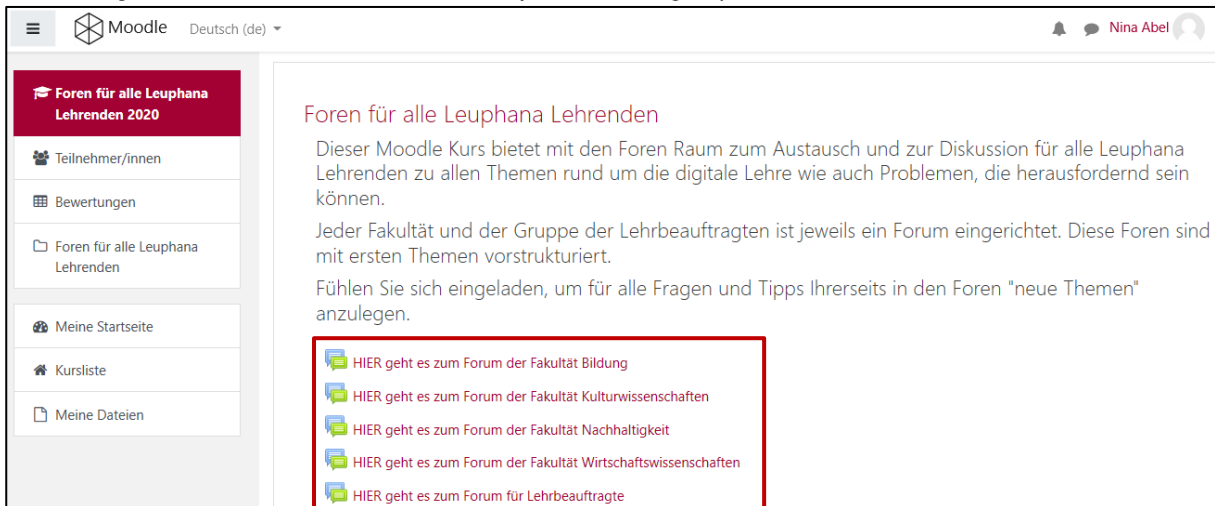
Moodle Deutsch (de)

Nina Abel

Foren für alle Leuphana Lehrenden 2020

Teilnehmer/innen

Bewertungen

Foren für alle Leuphana Lehrenden

Meine Startseite

Kursliste

Meine Dateien

Foren für alle Leuphana Lehrenden

Dieser Moodle Kurs bietet mit den Foren Raum zum Austausch und zur Diskussion für alle Leuphana Lehrenden zu allen Themen rund um die digitale Lehre wie auch Problemen, die herausfordernd sein können.

Jeder Fakultät und der Gruppe der Lehrbeauftragten ist jeweils ein Forum eingerichtet. Diese Foren sind mit ersten Themen vorstrukturiert.

Fühlen Sie sich eingeladen, um für alle Fragen und Tipps Ihrerseits in den Foren "neue Themen" anzulegen.

HIER geht es zum Forum der Fakultät Bildung

HIER geht es zum Forum der Fakultät Kulturwissenschaften

HIER geht es zum Forum der Fakultät Nachhaltigkeit

HIER geht es zum Forum der Fakultät Wirtschaftswissenschaften

HIER geht es zum Forum für Lehrbeauftragte